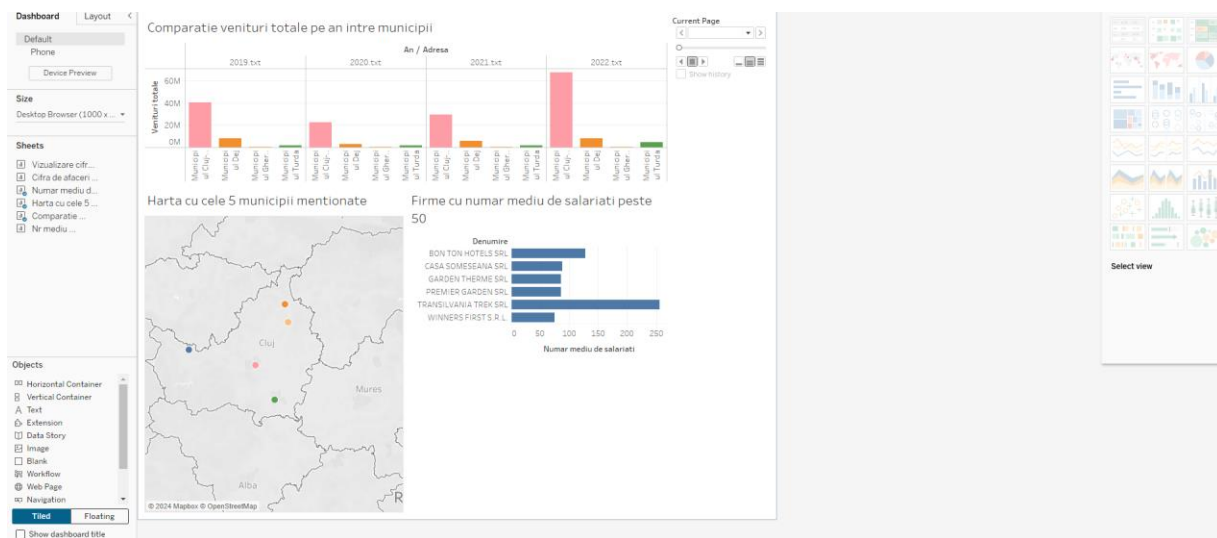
Dashboard Layout

Default
Phone
Device Preview

Size
Desktop Browser (1000 x ...

Sheets
Vizualizare cifr...
Cifra de afaceri ...
Numar mediu d...
Harta cu cele 5 ...
Comparatie ...
Nr mediu ...

Objects
Horizontal Container
Vertical Container
Text
Extension
Data Story
Image
Blank
Workflow
Web Page
Navigation

Tiled Floating
Show dashboard title

Comparatie venituri totale pe an intre municipii

An / Adresa

| 2019.txt | 2020.txt | 2021.txt | 2022.txt |
|---|---|---|---|

Venituri totale
60M
40M
20M
0M

Municipiul Cluj- Municipiul Dej Municipiul Gher.. Municipiul Turda Municipiul Cluj- Municipiul Dej Municipiul Gher.. Municipiul Turda Municipiul Cluj- Municipiul Dej Municipiul Gher.. Municipiul Turda Municipiul Cluj- Municipiul Dej Municipiul Gher.. Municipiul Turda

Current Page
Show history

Harta cu cele 5 municipii mentionate

Cluj
Mures
Alba
© 2024 Mapbox © OpenStreetMap

Firme cu numar mediu de salariati peste 50

Denumire
BON TON HOTELS SRL
CASA SOMESEANA SRL
GARDEN THERME SRL
PREMIER GARDEN SRL
TRANSILVANIA TREK SRL
WINNERS FIRST S.R.L.

0 50 100 150 200 250
Numar mediu de salariati

Select view